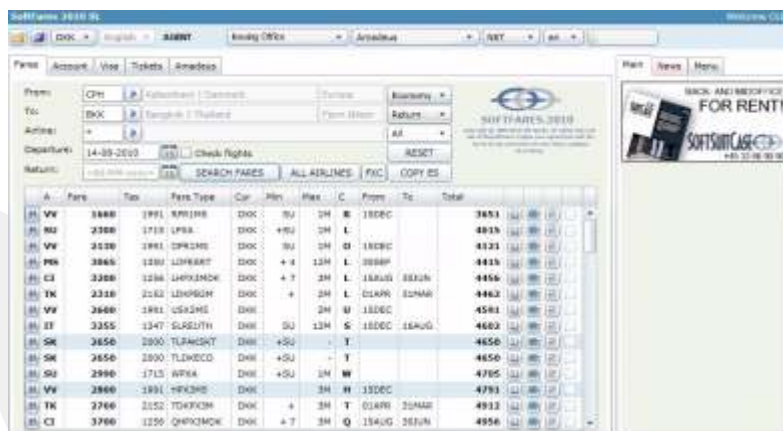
SoftFares 2010 SL

Welcome

DKK English AGENT Booking Office Amadeus NET en

Fares Account Visa Tickets Amadeus

From: CPH Kobenhavn | Denmark Europe Economy
To: BKK Bangkok | Thailand Return
Airline: All
Departure: 14-08-2010 Check flights RESET
Return: SEARCH FARES ALL AIRLINES FXC COPY ES

SOFTFARES.2010

| A | Fare | Tax | Fare Type | Cur | Min | Max | C | From | To | Total |
|---|---|---|---|---|---|---|---|---|---|---|
| VV | 1600 | 1991 | RPRIMB | DKK | SU | 1M | R | 15DEC | | 3651 |
| SU | 2300 | 1715 | LPXA | DKK | +SU | 1M | L | | | 4015 |
| VV | 2130 | 1991 | DPRIMS | DKK | SU | 1M | D | 15DEC | | 4121 |
| MS | 3065 | 1350 | LDFRERT | DKK | +4 | 12M | L | 30SEP | | 4415 |
| CI | 3200 | 1256 | LHPX3MDK | DKK | +7 | 3M | L | 15AUG | 30JUN | 4456 |
| TK | 2310 | 2152 | LDKPBGM | DKK | + | 3M | L | 01APR | 31MAR | 4462 |
| VV | 2600 | 1991 | USX3MS | DKK | | 3M | U | 15DEC | | 4591 |
| IT | 3255 | 1347 | SLREUTH | DKK | SU | 12M | S | 15DEC | 16AUG | 4602 |
| SK | 3650 | 2800 | TLPAKSKT | DKK | +SU | - | T | | | 4650 |
| SK | 3650 | 2800 | TLDKECO | DKK | +SU | - | T | | | 4650 |
| SU | 2990 | 1715 | WPXA | DKK | +SU | 1M | W | | | 4705 |
| VV | 2800 | 1991 | HPX3MS | DKK | | 3M | H | 15DEC | | 4791 |
| TK | 2760 | 2152 | TDKPX3M | DKK | + | 3M | T | 01APR | 31MAR | 4912 |
| CI | 3700 | 1256 | QHPX3MDK | DKK | +7 | 3M | Q | 15AUG | 30JUN | 4956 |

Main News Menu

BACK AND BACKOFFICE
FOR RENT!
SOFTSUITCASE
+45 33 98 98 98